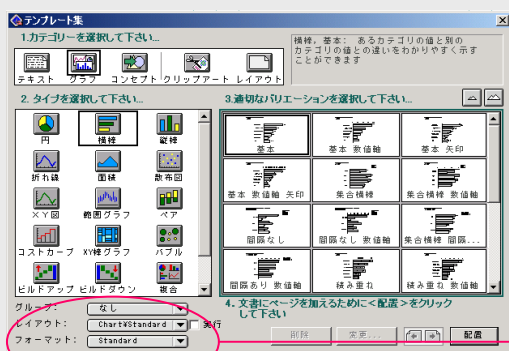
テンプレート集

1.カテゴリーを選択して下さい...

テキスト
グラフ
コンセプト
クリップアート
レイアウト

横棒, 基本: あるカテゴリの値と別のカテゴリの値との違いをわかりやすく示すことができます

2. タイプを選択して下さい...

円
横棒
縦棒
折れ線
面積
散布図
XY図
範囲グラフ
ペア
コストカーブ
XY棒グラフ
バブル
ビルドアップ
ビルドダウン
複合

3.適切なバリエーションを選択して下さい...

基本
基本 数値軸
基本 矢印
基本 数値軸 矢印
集合横棒
集合横棒 数値軸
間隔なし
間隔なし 数値軸
集合横棒 間隔...
間隔あり 数値軸
積み重ね
積み重ね 数値軸

グループ: なし
レイアウト: Chart¥Standard
実行
フォーマット: Standard

4. 文書にページを加えるために<配置>をクリックして下さい

削除
変更...
配置